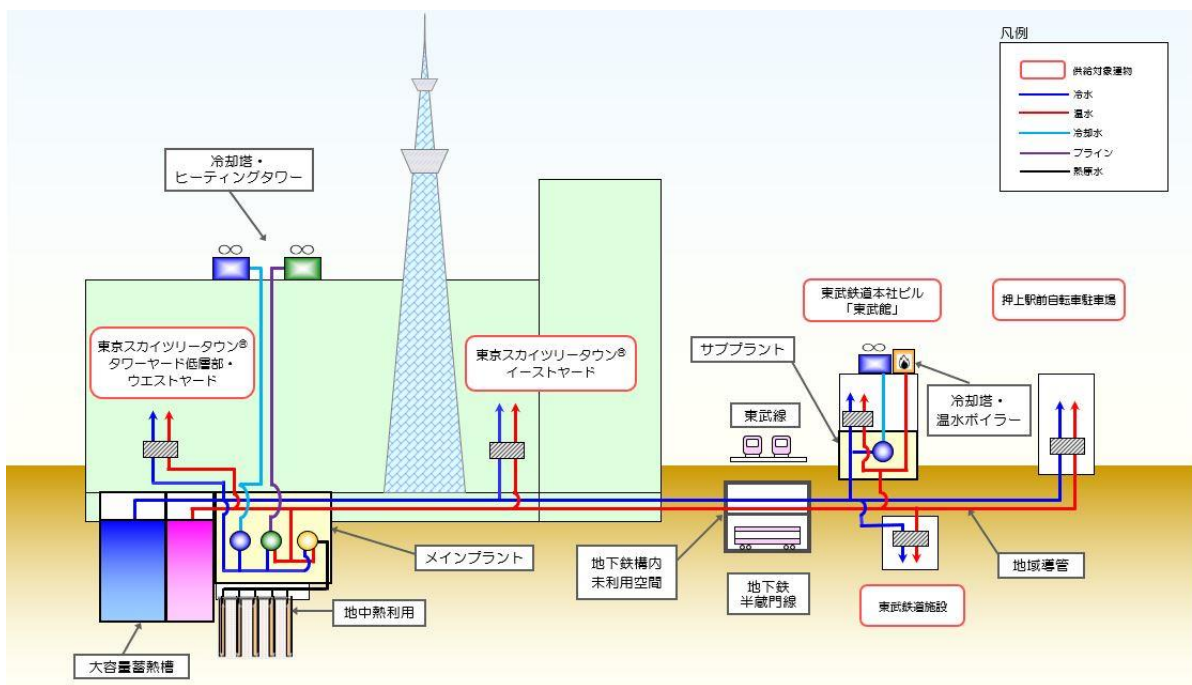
凡例

供給対象建物
冷水
温水
冷却水
ブライン
熱源水

冷却塔・
ヒーティングタワー

東京スカイツリータウン®
タワーヤード低層部・
ウエストヤード

東京スカイツリータウン®
イーストヤード

東武鉄道本社ビル
「東武館」

押上駅前自転車駐車場

サブプラント

東武線

冷却塔・
温水ボイラー

メインプラント

地下鉄構内
未利用空間

地下鉄
半蔵門線

地域導管

地中熱利用

東武鉄道施設

大容量蓄熱槽